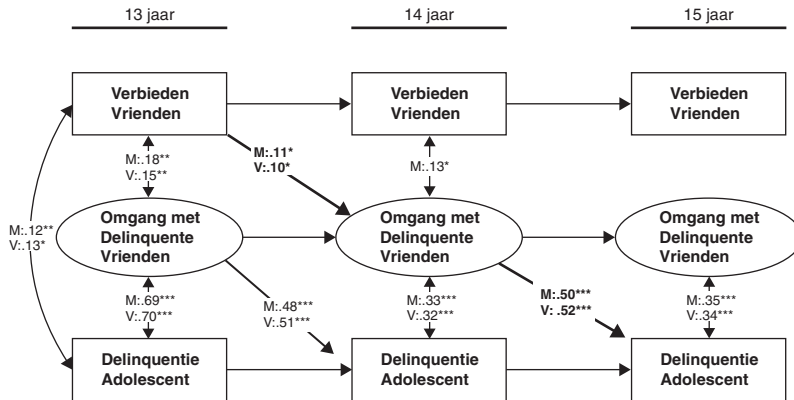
13 jaar

14 jaar

15 jaar

Verbieden Vrienden

Verbieden Vrienden

Verbieden Vrienden

M:.11*
V:.10*

M:.18**
V:.15**

M:.13*

M:.12**
V:.13*

Omgang met Delinquente Vrienden

Omgang met Delinquente Vrienden

Omgang met Delinquente Vrienden

M:.69***
V:.70***

M:.48***
V:.51***

M:.33***
V:.32***

M:.50***
V: .52***

M:.35***
V:.34***

Delinquentie Adolescent

Delinquentie Adolescent

Delinquentie Adolescent